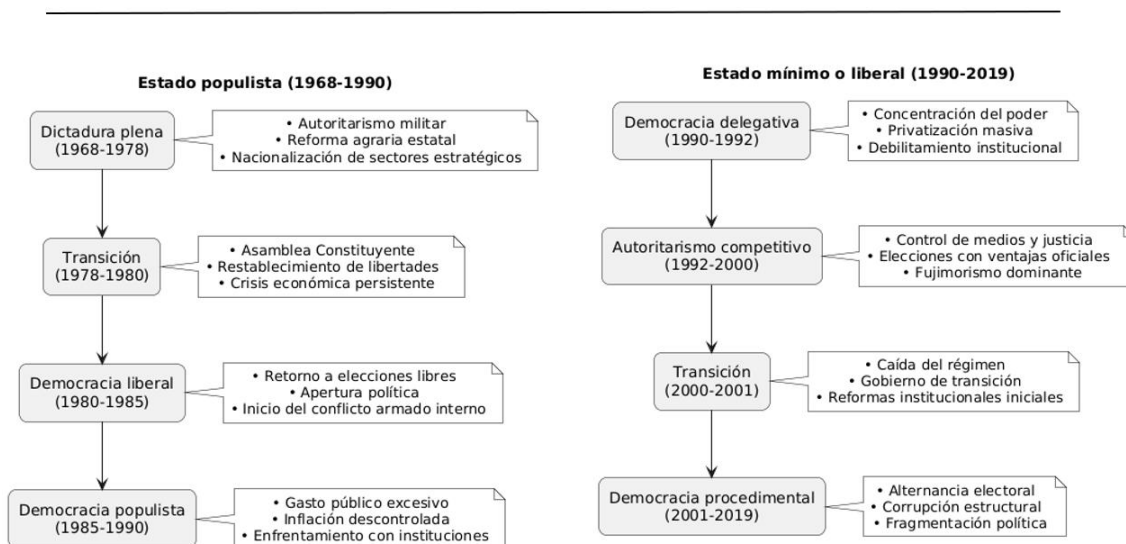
**Estado populista (1968-1990)**

Dictadura plena (1968-1978)

• Autoritarismo militar
• Reforma agraria estatal
• Nacionalización de sectores estratégicos

Transición (1978-1980)

• Asamblea Constituyente
• Restablecimiento de libertades
• Crisis económica persistente

Democracia liberal (1980-1985)

• Retorno a elecciones libres
• Apertura política
• Inicio del conflicto armado interno

Democracia populista (1985-1990)

• Gasto público excesivo
• Inflación descontrolada
• Enfrentamiento con instituciones

**Estado mínimo o liberal (1990-2019)**

Democracia delegativa (1990-1992)

• Concentración del poder
• Privatización masiva
• Debilitamiento institucional

Autoritarismo competitivo (1992-2000)

• Control de medios y justicia
• Elecciones con ventajas oficiales
• Fujimorismo dominante

Transición (2000-2001)

• Caída del régimen
• Gobierno de transición
• Reformas institucionales iniciales

Democracia procedimental (2001-2019)

• Alternancia electoral
• Corrupción estructural
• Fragmentación política